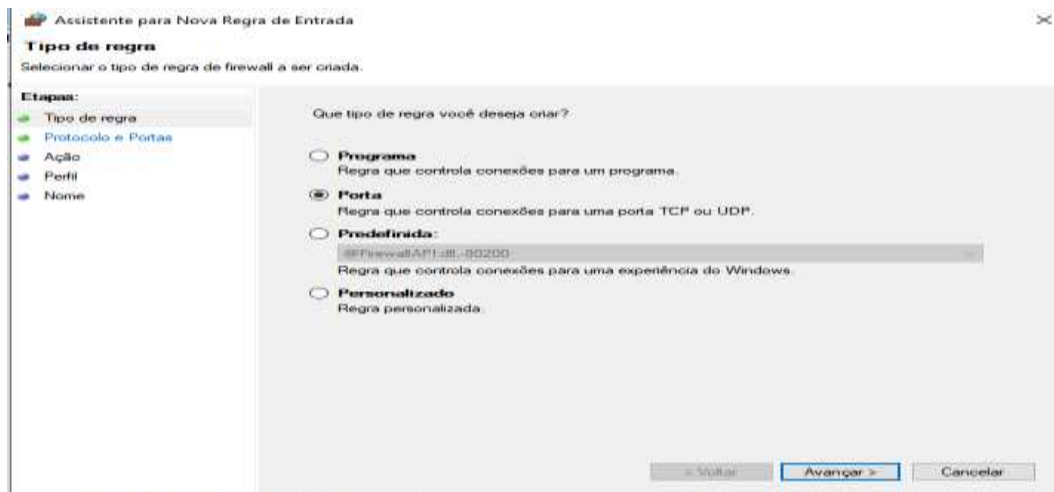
Assistente para Nova Regra de Entrada

Tipo de regra

Selecionar o tipo de regra de firewall a ser criada.

Etapas:

Tipo de regra

Protocolo e Portas

Ação

Perfil

Nome

Que tipo de regra você deseja criar?

Programa

Regra que controla conexões para um programa.

Porta

Regra que controla conexões para uma porta TCP ou UDP.

Predefinida:

@FirewallAPI.dll,-80200

Regra que controla conexões para uma experiência do Windows.

Personalizado

Regra personalizada.

< Voltar

Avançar >

Cancelar